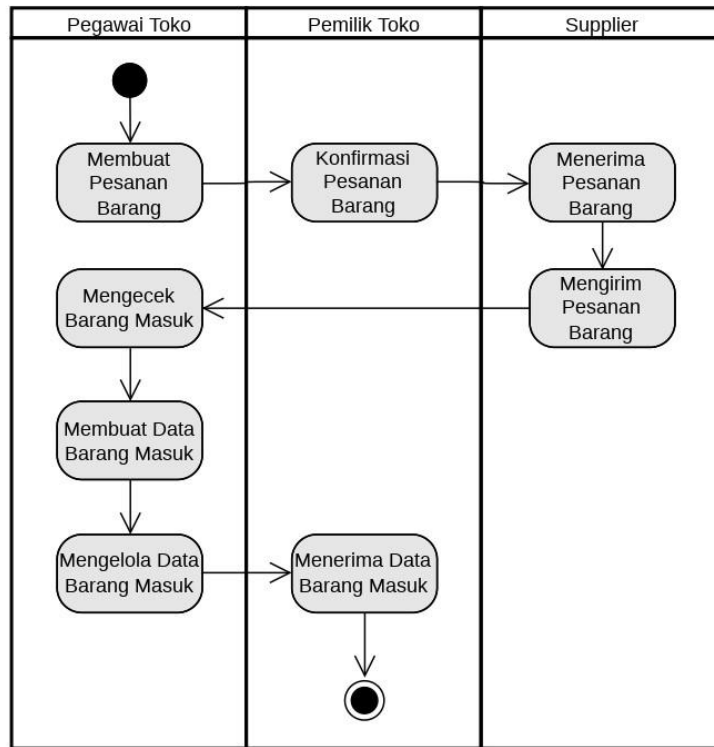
Pegawai Toko

Pemilik Toko

Supplier

Membuat Pesanan Barang

Konfirmasi Pesanan Barang

Menerima Pesanan Barang

Mengirim Pesanan Barang

Mengecek Barang Masuk

Membuat Data Barang Masuk

Mengelola Data Barang Masuk

Menerima Data Barang Masuk